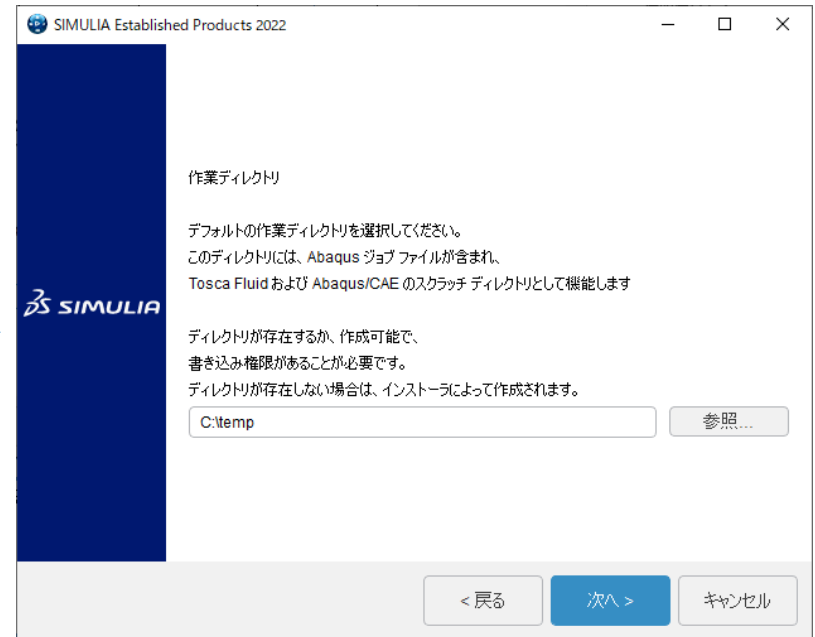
SIMULIA Established Products 2022

3S SIMULIA

作業ディレクトリ

デフォルトの作業ディレクトリを選択してください。
このディレクトリには、Abaqus ジョブ ファイルが含まれ、
Tosca Fluid および Abaqus/CAE のスクラッチ ディレクトリとして機能します

ディレクトリが存在するか、作成可能で、
書き込み権限があることが必要です。
ディレクトリが存在しない場合は、インストーラによって作成されます。

C:\temp

参照...

< 戻る

次へ >

キャンセル